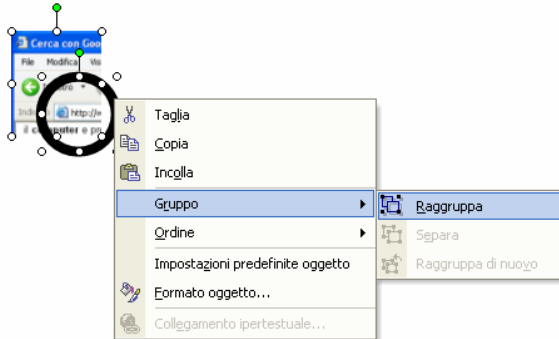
Cerca con Goo

File Modifica Vis

Indi http://w

il computer e p

Taglia
Copia
Incolla
Gruppo
Ordine
Impostazioni predefinite oggetto
Formato oggetto...
Collegamento ipertestuale...

Raggruppa
Separa
Raggruppa di nuovo